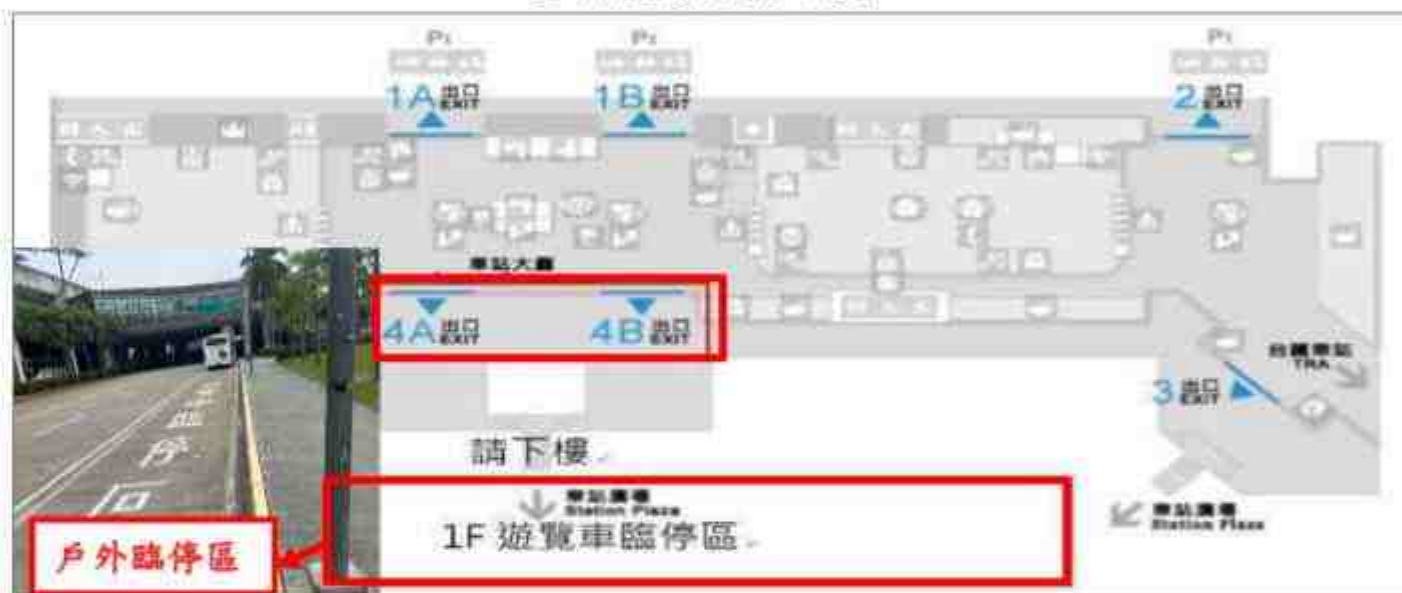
P1

1A 出口 EXIT

P2

1B 出口 EXIT

P1

2 出口 EXIT

車站大廳

4A 出口 EXIT

4B 出口 EXIT

台鐵車站 TRA

3 出口 EXIT

請下樓

車站廣場 Station Plaza

1F 遊覽車臨停區

車站廣場 Station Plaza

戶外臨停區